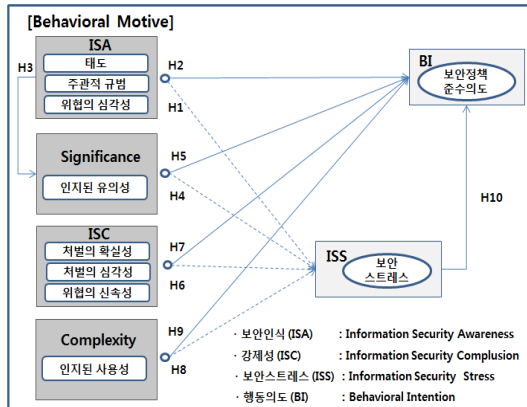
[Behavioral Motive]

H3

ISA
태도
주관적 규범
위협의 심각성

H2
H1

BI
보안정책
준수의도

Significance
인지된 유의성

H5
H4

ISC
처벌의 확실성
처벌의 심각성
위협의 신속성

H7
H6

H10

ISS
보안
스트레스

Complexity
인지된 사용성

H9
H8

· 보안인식 (ISA) : Information Security Awareness
· 강제성 (ISC) : Information Security Complusion
· 보안스트레스 (ISS) : Information Security Stress
· 행동의도 (BI) : Behavioral Intention